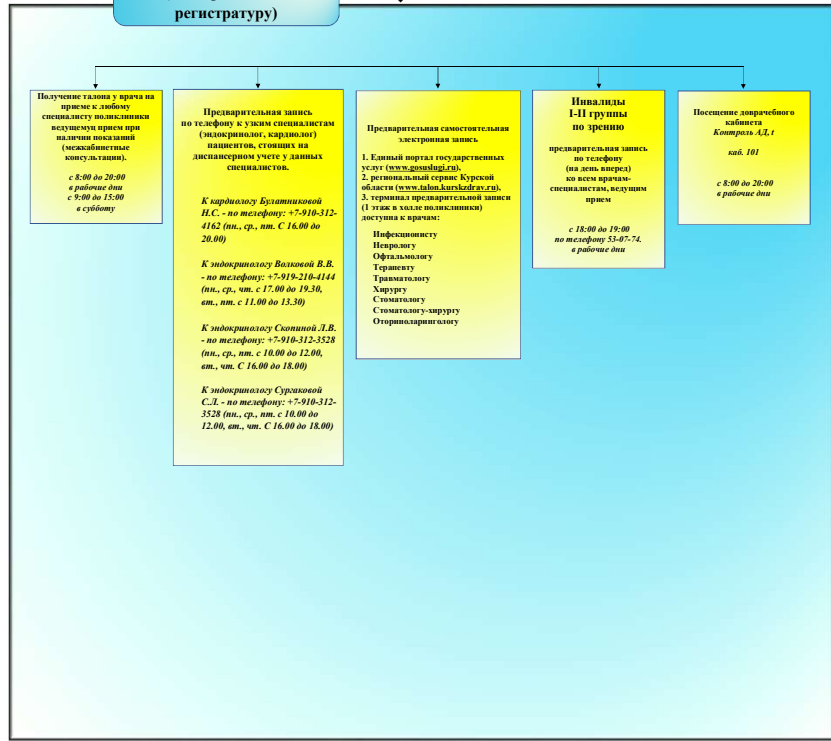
регистратуру)

Получение талона у врача на приеме к любому специалисту поликлиники ведущему прием при наличии показаний (межкабинетные консультации).

с 8:00 до 20:00 в рабочие дни с 9:00 до 15:00 в субботу

Предварительная запись по телефону к узким специалистам (эндокринолог, кардиолог) пациентов, стоящих на диспансерном учете у данных специалистов.

К кардиологу Булатниковой Н.С. - по телефону: +7-910-312-4162 (пн., ср., пт. С 16.00 до 20.00)

К эндокринологу Волковой В.В. - по телефону: +7-919-210-4144 (пн., ср., чт. с 17.00 до 19.30, вт., пт. с 11.00 до 13.30)

К эндокринологу Скопиной Л.В. - по телефону: +7-910-312-3528 (пн., ср., пт. с 10.00 до 12.00, вт., чт. С 16.00 до 18.00)

К эндокринологу Сургаковой С.Л. - по телефону: +7-910-312-3528 (пн., ср., пт. с 10.00 до 12.00, вт., чт. С 16.00 до 18.00)

Предварительная самостоятельная электронная запись

1. Единый портал государственных услуг (www.gosuslugi.ru),
2. региональный сервис Курской области (www.talon.kurskzdrav.ru),
3. терминал предварительной записи (1 этаж в холле поликлиники) доступна к врачам:

Инфекционисту
Неврологу
Офтальмологу
Терапевту
Травматологу
Хирургу
Стоматологу
Стоматологу-хирургу
Оториноларингологу

Инвалиды I-II группы по зрению

предварительная запись по телефону (на день вперед) ко всем врачам-специалистам, ведущим прием

с 18:00 до 19:00 по телефону 53-07-74. в рабочие дни

Посещение доврачебного кабинета Контроль АД, t

каб. 101

с 8:00 до 20:00 в рабочие дни